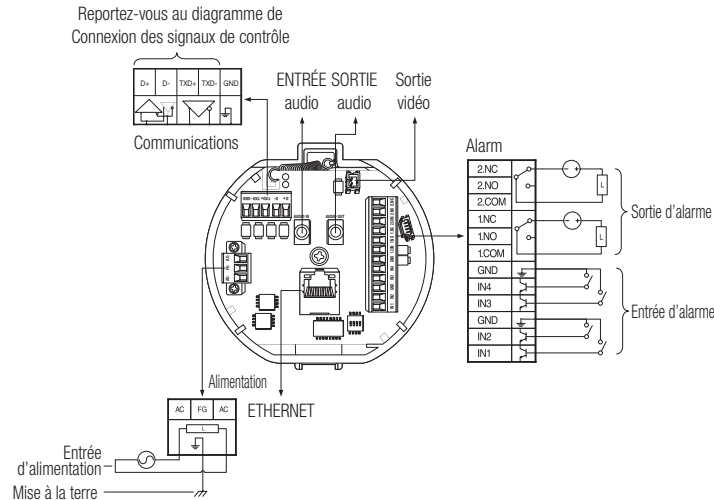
Reportez-vous au diagramme de Connexion des signaux de contrôle

D+
D-
TXD+
TXD-
GND

Communications

ENTRÉE audio
SORTIE audio
Sortie vidéo

Alarm
2.NC
2.NO
2.COM
1.NC
1.NO
1.COM
GND
IN4
IN3
GND
IN2
IN1

L
L

Sortie d'alarme
Entrée d'alarme

Alimentation
ETHERNET

AC
FG
AC
L

Entrée d'alimentation
Mise à la terre